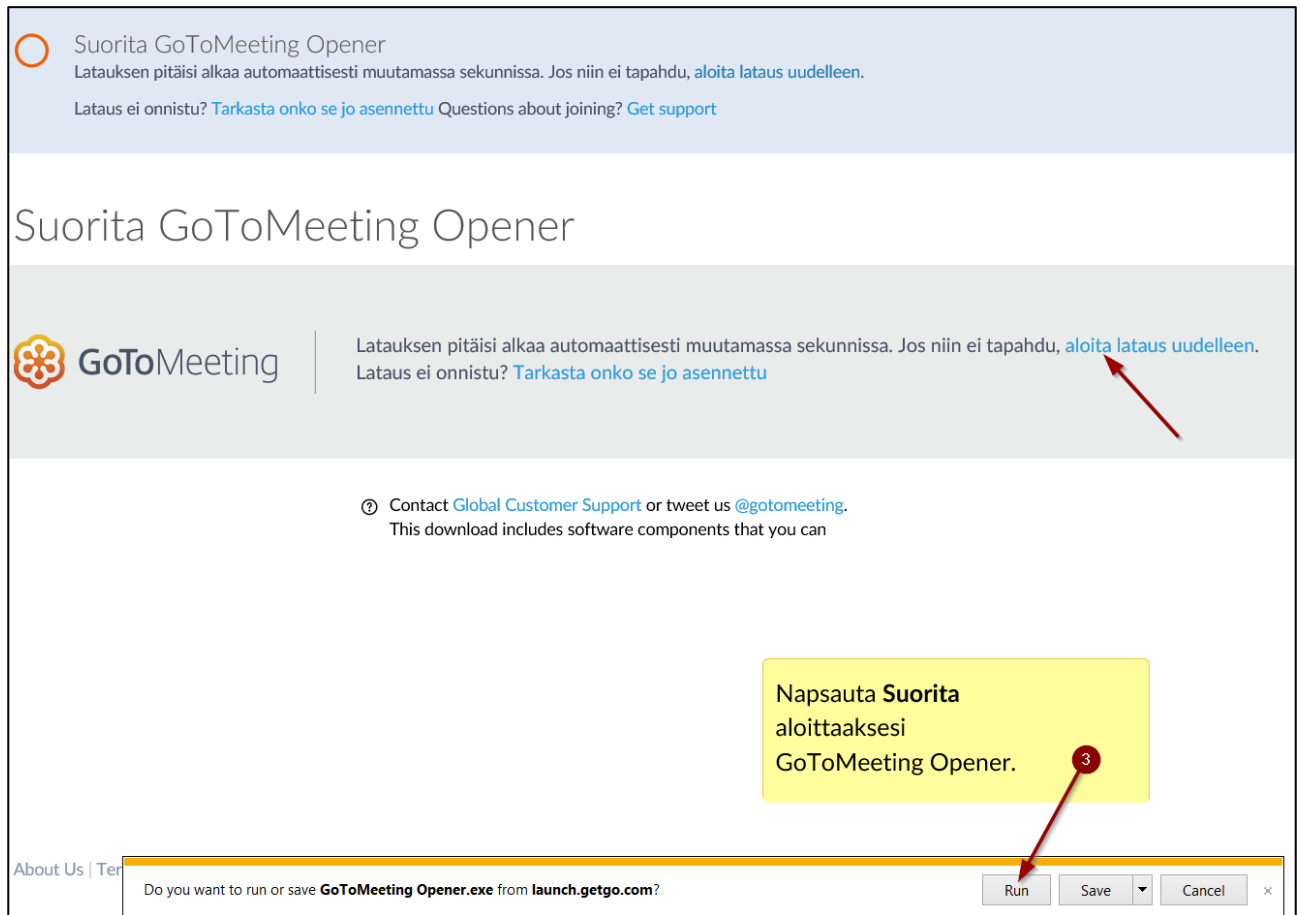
Suorita GoToMeeting Opener

Latauksen pitäisi alkaa automaattisesti muutamassa sekunnissa. Jos niin ei tapahdu, aloita lataus uudelleen.

Lataus ei onnistu? Tarkasta onko se jo asennettu Questions about joining? Get support

Suorita GoToMeeting Opener

GoToMeeting

Latauksen pitäisi alkaa automaattisesti muutamassa sekunnissa. Jos niin ei tapahdu, aloita lataus uudelleen.
Lataus ei onnistu? Tarkasta onko se jo asennettu

Contact Global Customer Support or tweet us @gotomeeting.
This download includes software components that you can

Napsauta **Suorita** aloittaaksesi GoToMeeting Opener.

3

About Us | Ter

Do you want to run or save **GoToMeeting Opener.exe** from **launch.getgo.com**?

Run

Save

Cancel

×